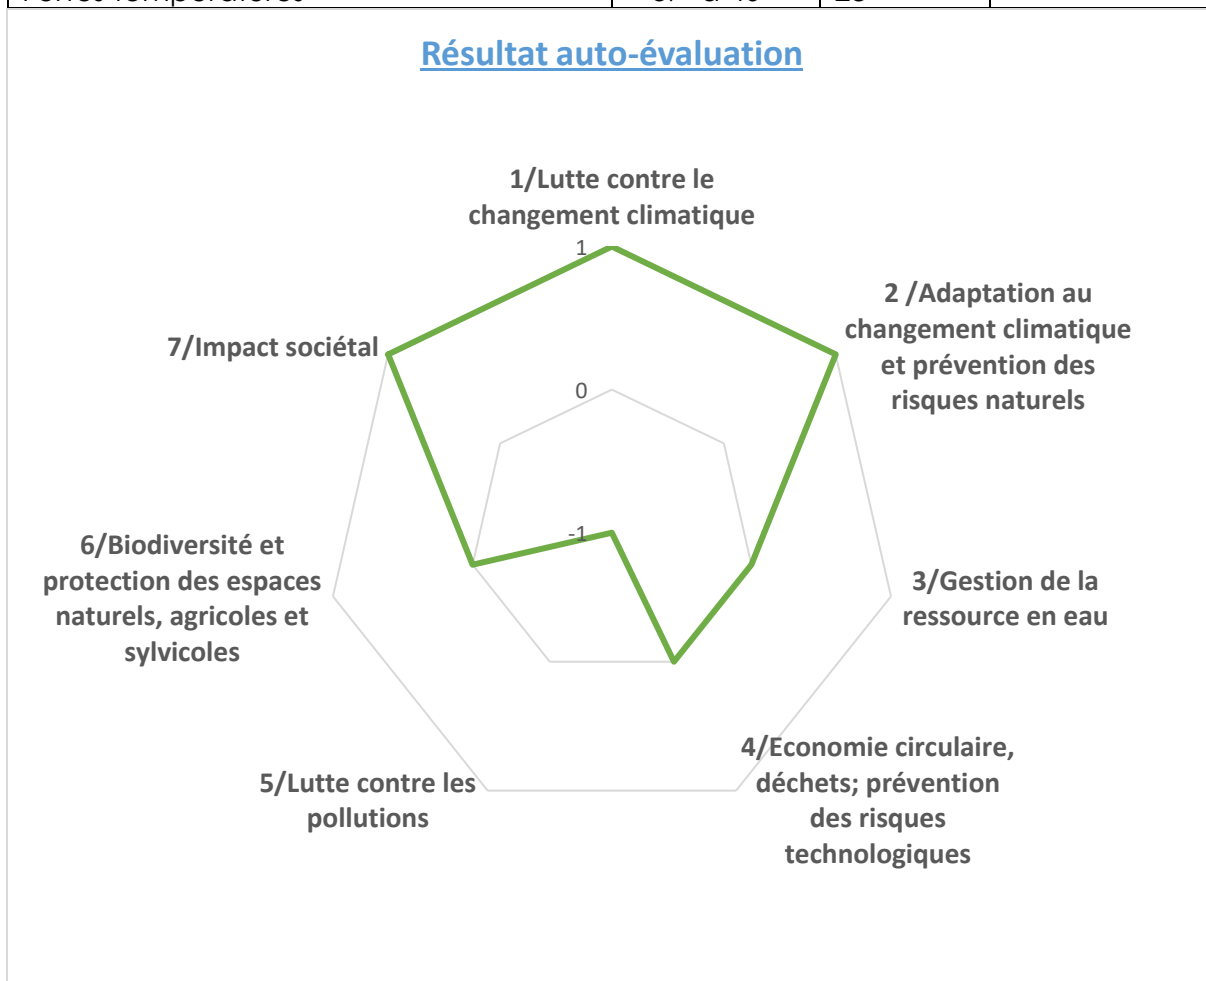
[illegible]

Résultat auto-évaluation

1/Lutte contre le changement climatique

1

2 /Adaptation au changement climatique et prévention des risques naturels

7/Impact sociétal

0

-1

6/Biodiversité et protection des espaces naturels, agricoles et sylvicoles

3/Gestion de la ressource en eau

4/Economie circulaire, déchets; prévention des risques technologiques

5/Lutte contre les pollutions